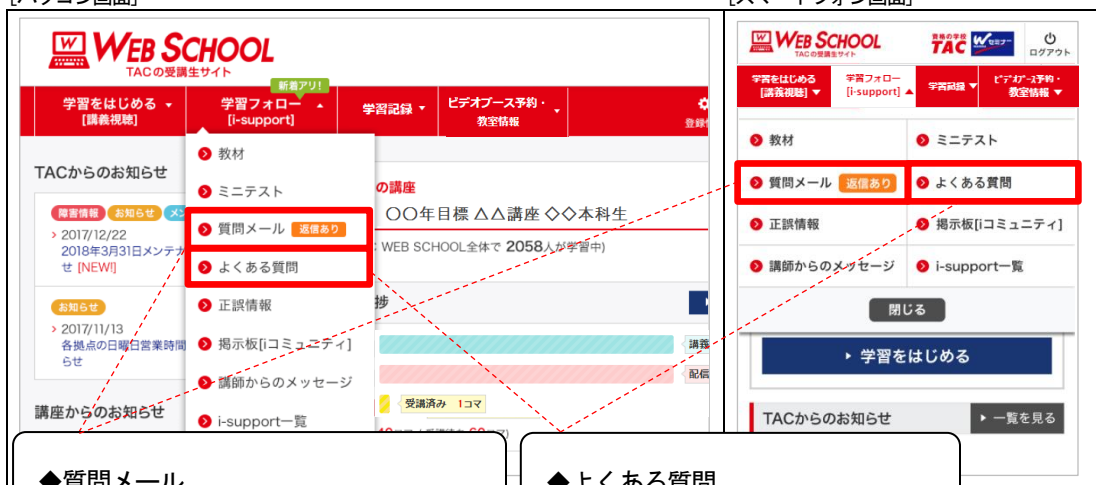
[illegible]

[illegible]

WEB SCHOOL
TACの受講生サイト

新着アリ!

学習をはじめる [講義視聴]
学習フォロー [i-support]
学習記録
ビデオブース予約・教室情報
登録

TACからのお知らせ

障害情報 お知らせ
> 2017/12/22
2018年3月31日メンテナ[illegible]せ [NEW!]

お知らせ
> 2017/11/13
各拠点の日曜日営業時間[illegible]らせ

講座からのお知らせ

教材
ミニテスト
質問メール 返信あり
よくある質問
正誤情報
掲示板[iコミュニティ]
講師からのメッセージ
i-support一覧

の講座
〇〇年目標 △△講座 ◇◇本科生
WEB SCHOOL全体で 2058人が学習中)
捗
講義
配信
受講済み 1コマ

WEB SCHOOL
TACの受講生サイト
資格の学校 TAC
ログアウト

学習をはじめる [講義視聴]
学習フォロー [i-support]
学習記録
ビデオブース予約・教室情報

教材
ミニテスト
質問メール 返信あり
よくある質問
正誤情報
掲示板[iコミュニティ]
講師からのメッセージ
i-support一覧
閉じる

学習をはじめる

TACからのお知らせ
一覧を見る

◆質問メール

◆よくある質問